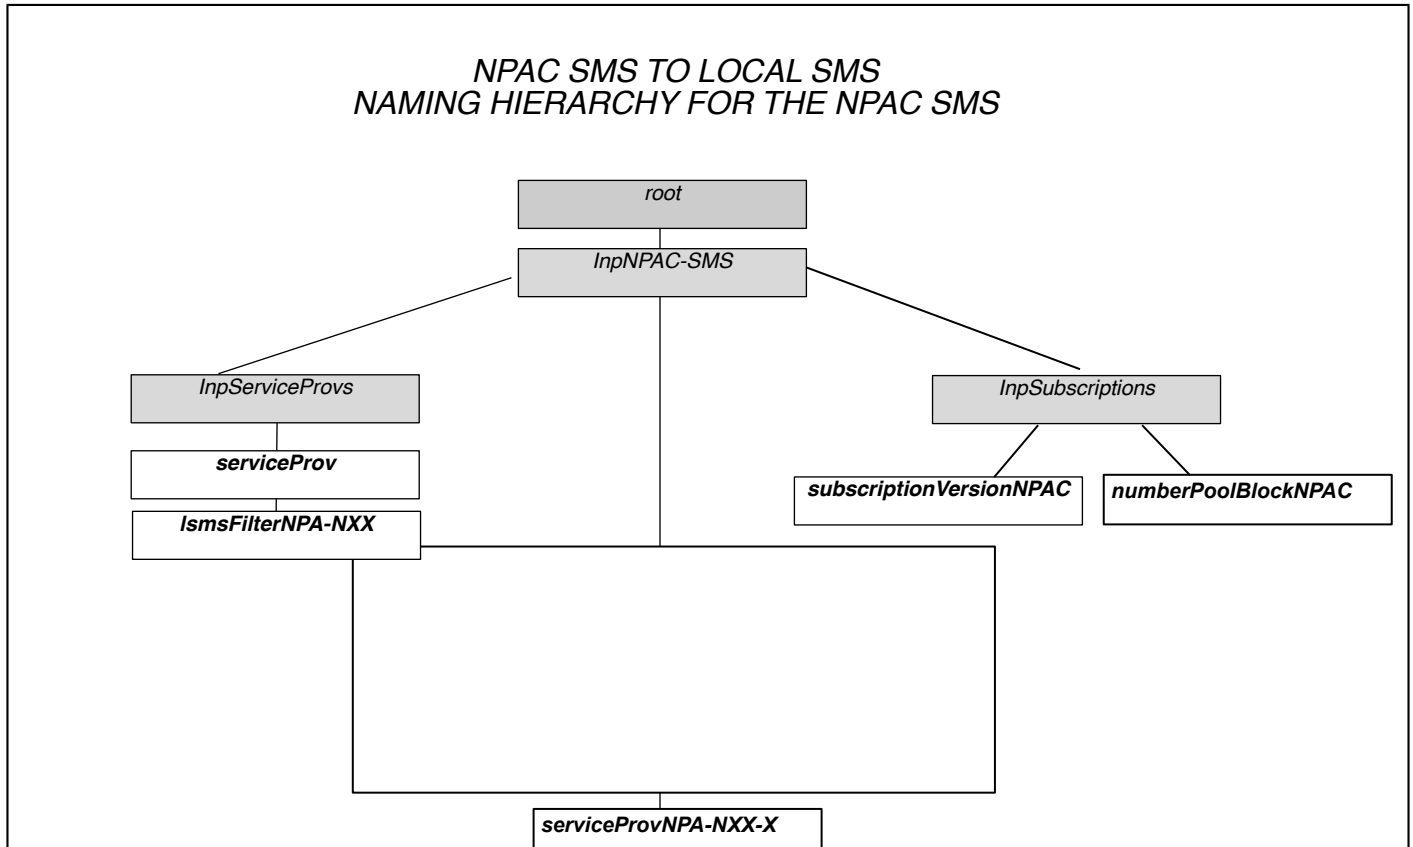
NPAC SMS TO LOCAL SMS
NAMING HIERARCHY FOR THE NPAC SMS

root

lnpNPAC-SMS

lnpServiceProvs

lnpSubscriptions

serviceProv

lsmsFilterNPA-NXX

subscriptionVersionNPAC

numberPoolBlockNPAC

serviceProvNPA-NXX-X